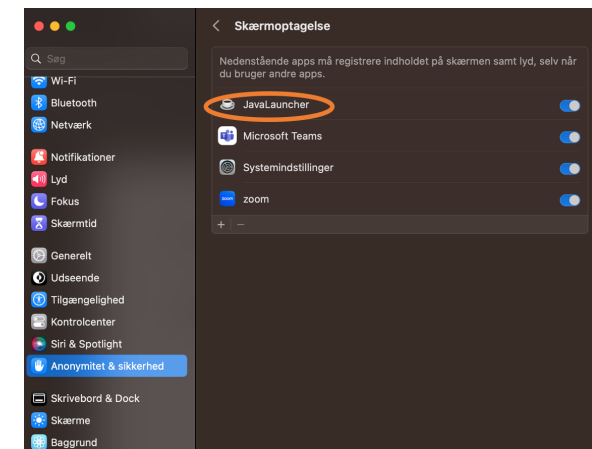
Søg

Wi-Fi
Bluetooth
Netværk

Notifikationer
Lyd
Fokus
Skærmtid

Generelt
Udseende
Tilgængelighed
Kontrolcenter
Siri & Spotlight
Anonymitet & sikkerhed

Skrivebord & Dock
Skærme
Baggrund

Skærmoptagelse

Nedenstående apps må registrere indholdet på skærmen samt lyd, selv når du bruger andre apps.

JavaLauncher
Microsoft Teams
Systemindstillinger
zoom

+ −